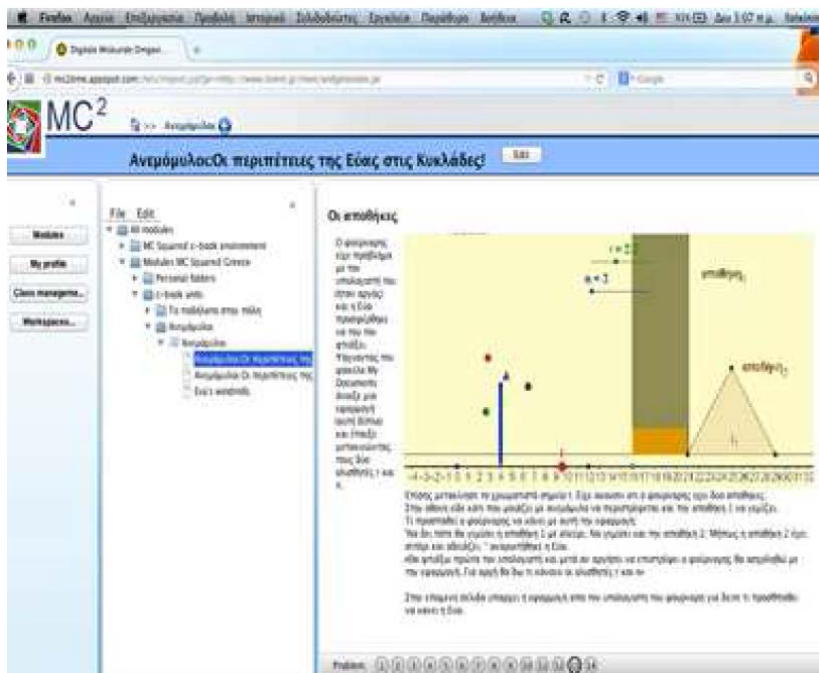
Firefox Αρχείο Επεξεργασία Προβολή Ιστορικό Σελιδοδείκτες Εργαλεία Παράθυρο Βοήθεια

Digital Mokunde Omgevi...

MC$^2$

>> Ανεμόμυλος

ΑνεμόμυλοςΟι περιπέτειες της Εύας στις Κυκλάδες!

Edit

Modules

My profile

Class manageme...

Workspaces...

File Edit

All modules

MC Squared c-book environment

Modules MC Squared Greece

Personal folders

c-book units

Τα παιδάκια στην πόλη

Ανεμόμυλοι

Ανεμόμυλοι

ΑνεμόμυλοςΟι περιπέτειες της

ΑνεμόμυλοςΟι περιπέτειες της

Εύα's windmills

Οι αποθήκες

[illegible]

r = 2

a = 3

αποθήκη$_1$

αποθήκη$_2$

-1 0 1 2 3 4 5 6 7 8 9 10 11 12 13 14 15 16 17 18 19 20 21 22 23 24 25 26 27 28 29 30 31 32

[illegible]

Problem: 1 2 3 4 5 6 7 8 9 10 11 12 13 14